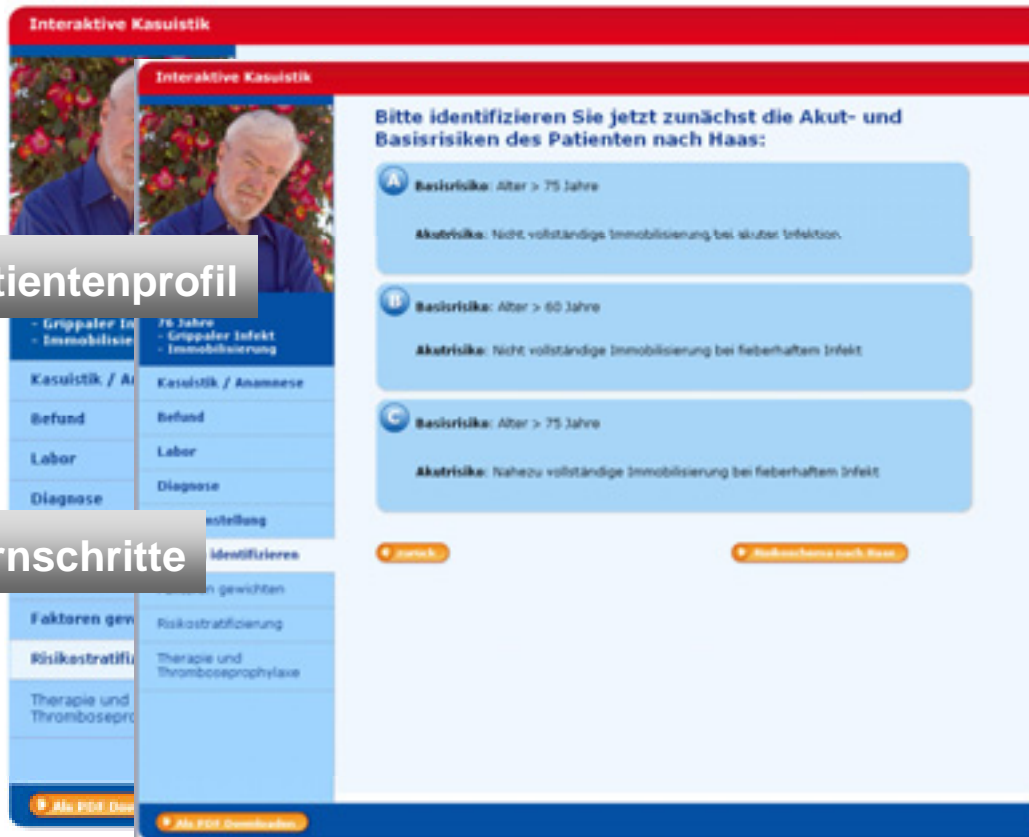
Interaktive Kasuistik

- Grippaler In
- Immobilisie

Kasuistik / A

Befund

Labor

Diagnose

Faktoren gew

Risikostratifi

Therapie und Thrombosepro

Als PDF Dow

Interaktive Kasuistik

tientenprofil

76 Jahre
- Grippaler Infekt
- Immobilisierung

Kasuistik / Anamnese

Befund

Labor

Diagnose

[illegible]stellung

rnschritte

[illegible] identifizieren

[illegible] gewichten

Risikostratifizierung

Therapie und Thromboseprophylaxe

Als PDF Downloaden

Bitte identifizieren Sie jetzt zunächst die Akut- und Basisrisiken des Patienten nach Haas:

A Basisrisiko: Alter > 75 Jahre

Akutrisiko: Nicht vollständige Immobilisierung bei akuter Infektion.

B Basisrisiko: Alter > 60 Jahre

Akutrisiko: Nicht vollständige Immobilisierung bei fieberhaftem Infekt

C Basisrisiko: Alter > 75 Jahre

Akutrisiko: Nahezu vollständige Immobilisierung bei fieberhaftem Infekt

zurück

Risikoschema nach Haas